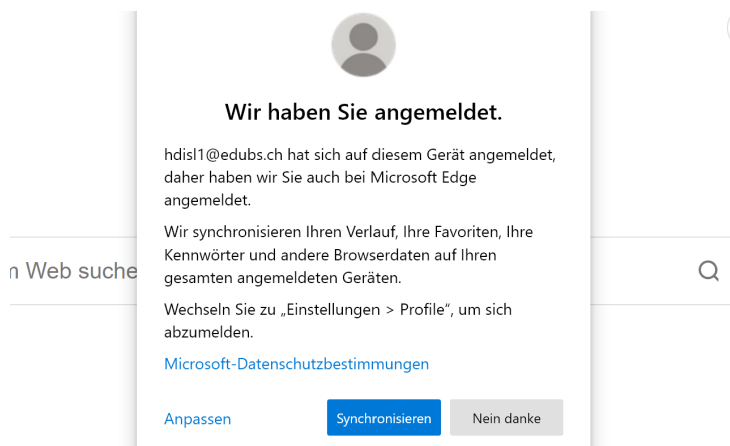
Wir haben Sie angemeldet.

hdisl1@edubs.ch hat sich auf diesem Gerät angemeldet, daher haben wir Sie auch bei Microsoft Edge angemeldet.

Wir synchronisieren Ihren Verlauf, Ihre Favoriten, Ihre Kennwörter und andere Browserdaten auf Ihren gesamten angemeldeten Geräten.

Wechseln Sie zu „Einstellungen > Profile", um sich abzumelden.

Microsoft-Datenschutzbestimmungen

Anpassen

Synchronisieren

Nein danke

n Web suche